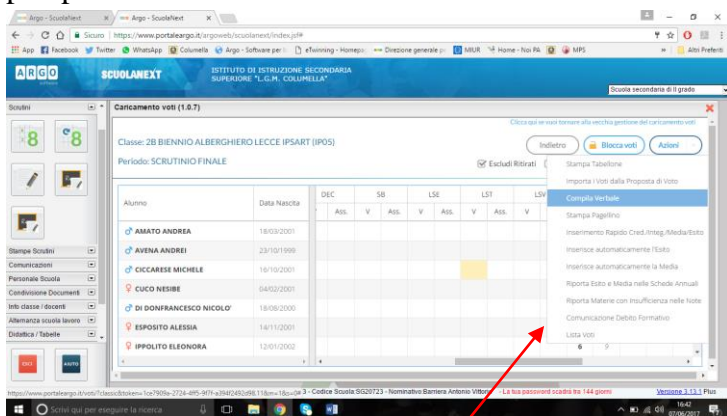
Argo - ScuolaNext | Argo - ScuolaNext

Sicuro | https://www.portaleargo.it/argoweb/scuolanext/index.jsf#

App | Facebook | Twitter | WhatsApp | Columella | Argo - Software per l... | eTwinning - Homepa... | Direzione generale p... | MIUR | Home - Noi PA | MPS | Altri Preferiti

ARGO | SCUOLANEXT | ISTITUTO DI ISTRUZIONE SECONDARIA SUPERIORE "L.G.M. COLUMELLA"

Scuola secondaria di II grado

Scrutini

Caricamento voti (1.0.7)

Clicca qui se vuoi tornare alla vecchia gestione del caricamento voti

Classe: 2B BIENNIO ALBERGHIERO LECCE IPSART (IP05)

Periodo: SCRUTINIO FINALE

Indietro | Blocca voti | Azioni

Escludi Ritirati

| Alunno | Data Nascita | DEC | | SB | | LSE | | LST | | LSV |
|---|---|---|---|---|---|---|---|---|---|---|
| | | | Ass. | V | Ass. | V | Ass. | V | Ass. | V |
| AMATO ANDREA | 18/03/2001 | | | | | | | | | |
| AVENA ANDREI | 23/10/1999 | | | | | | | | | |
| CICCARESE MICHELE | 16/10/2001 | | | | | | | | | |
| CUCO NESIBE | 04/02/2001 | | | | | | | | | |
| DI DONFRANCESCO NICOLO' | 18/08/2000 | | | | | | | | | |
| ESPOSITO ALESSIA | 14/11/2001 | | | | | | | | | |
| IPPOLITO ELEONORA | 12/01/2002 | | | | | | | | | 6 |

Stampa Tabellone
Importa i Voti dalla Proposta di Voto
Compila Verbale
Stampa Pagellino
Inserimento Rapido Cred./Integ./Media/Esito
Inserisce automaticamente l'Esito
Inserisce automaticamente la Media
Riporta Esito e Media nelle Schede Annuali
Riporta Materie con Insufficienza nelle Note
Comunicazione Debito Formativo
Lista Voti

Stampe Scrutini
Comunicazioni
Personale Scuola
Condivisione Documenti
Info classe / docenti
Alternanza scuola lavoro
Didattica / Tabelle

3 - Codice Scuola SG20723 - Nominativo Barriera Antonio Vittorio - La tua password scadrà tra 144 giorni | Versione 3.13.1 Plus

Scrivi qui per eseguire la ricerca

16:42
07/06/2017